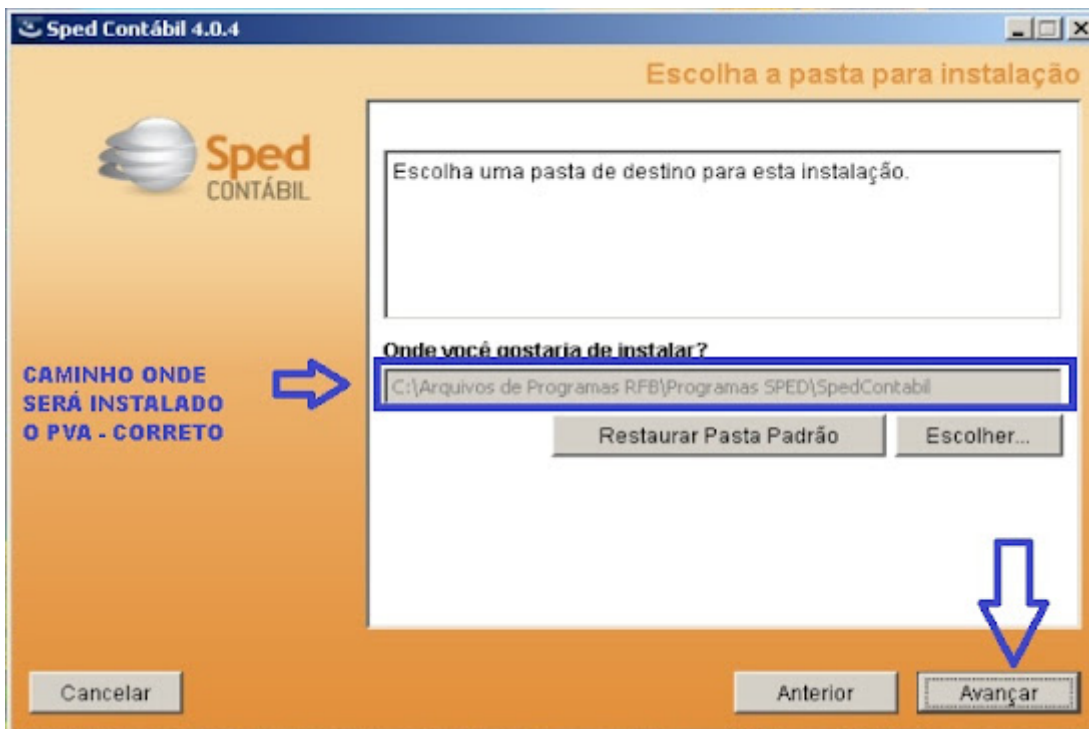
Sped Contábil 4.0.4

Escolha a pasta para instalação

Sped
CONTÁBIL

Escolha uma pasta de destino para esta instalação.

Onde você gostaria de instalar?

CAMINHO ONDE SERÁ INSTALADO O PVA - CORRETO

C:\Arquivos de Programas RFB\Programas SPED\SpedContabil

Restaurar Pasta Padrão

Escolher...

Cancelar

Anterior

Avançar